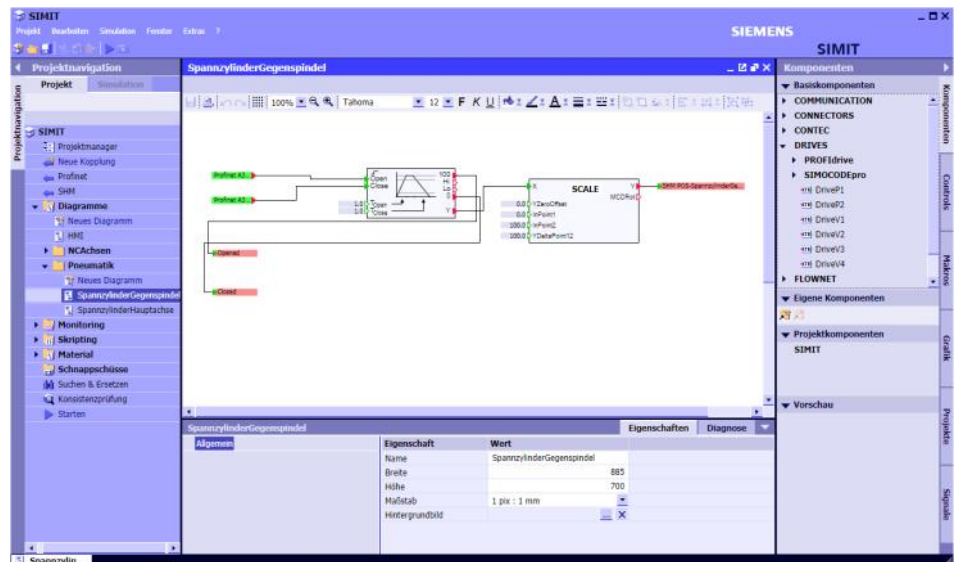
SIMIT
Projekt Bearbeiten Simulation Fenster Extras ?
SIEMENS
SIMIT

Projektnavigation
Projekt Simulation
Projektnavigation
SIMIT
Projektmanager
Neue Kopplung
Profinet
SHM
Diagramme
Neues Diagramm
HMI
NCAchsen
Pneumatik
Neues Diagramm
SpannzylinderGegenspindel
SpannzylinderHauptachse
Monitoring
Skripting
Material
Schnappschüsse
Suchen & Ersetzen
Konsistenzprüfung
Starten

SpannzylinderGegenspindel
100% Tahoma 12 F K U
Profinet A3...
Profinet A3...
Open
Close
1.0 Open
1.0 Close
100
Hi
Lo
0
Y
X
SCALE
Y
MCDRot
SHM POS-SpannzylinderGe...
0.0 YZeroOffset
0.0 InPoint1
100.0 InPoint2
100.0 YDeltaPoint12
Opened
Closed

SpannzylinderGegenspindel
Eigenschaften Diagnose
Allgemein

| Eigenschaft | Wert |
|---|---|
| Name | SpannzylinderGegenspindel |
| Breite | 885 |
| Höhe | 700 |
| Maßstab | 1 pix : 1 mm |
| Hintergrundbild | |

Komponenten
Basiskomponenten
COMMUNICATION
CONNECTORS
CONTEC
DRIVES
PROFIdrive
SIMOCODEpro
DriveP1
DriveP2
DriveV1
DriveV2
DriveV3
DriveV4
FLOWNET
Eigene Komponenten
Projektkomponenten
SIMIT
Vorschau
Komponenten
Controls
Makros
Grafik
Projekte
Signale

Spannzylin...